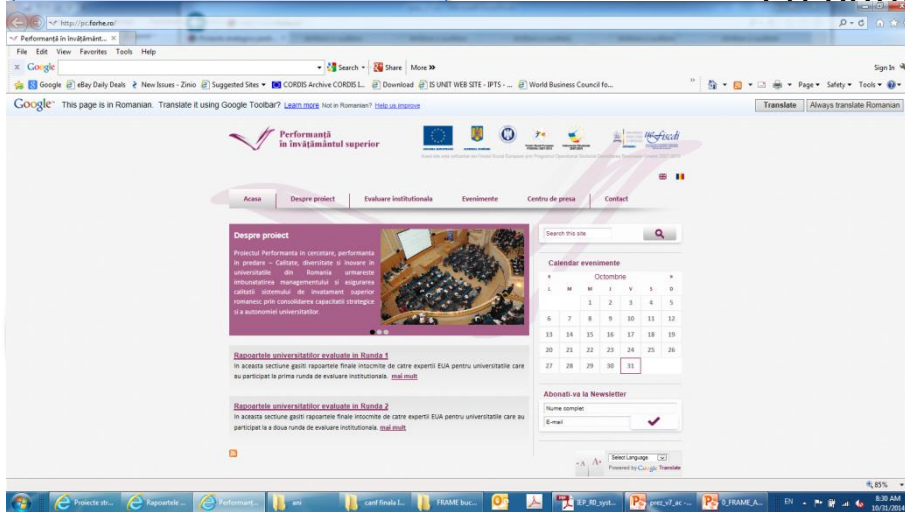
http://pc.forhe.ro/
Performanță în învățămînt... ×
File Edit View Favorites Tools Help
Google Search Share More »
Sign In
Google eBay Daily Deals New Issues - Zinio Suggested Sites CORDIS Archive CORDIS l... Download IS UNIT WEB SITE - IPTS - ... World Business Council fo...
Page Safety Tools
Google This page is in Romanian. Translate it using Google Toolbar? Learn more Not in Romanian? Help us improve
Translate Always translate Romanian

Performanță în învățământul superior

Acasa | Despre proiect | Evaluare institutionala | Evenimente | Centru de presa | Contact

Despre proiect

Proiectul Performanta in cercetare, performanta in predare – Calitate, diversitate si inovare in universitatile din Romania urmareste imbunatatirea managementului si asigurarea calitatii sistemului de invatamant superior romanesc prin consolidarea capacitatii strategice si a autonomiei universitatilor.

Search this site

Calendar evenimente

| « | | | Octombrie | | | » |
|---|---|---|---|---|---|---|
| L | M | M | J | V | S | D |
| | | 1 | 2 | 3 | 4 | 5 |
| 6 | 7 | 8 | 9 | 10 | 11 | 12 |
| 13 | 14 | 15 | 16 | 17 | 18 | 19 |
| 20 | 21 | 22 | 23 | 24 | 25 | 26 |
| 27 | 28 | 29 | 30 | 31 | | |

Rapoartele universitatilor evaluate in Runda 1
In aceasta sectiune gasiti rapoartele finale intocmite de catre expertii EUA pentru universitatile care au participat la prima runda de evaluare institutionala. mai mult

Rapoartele universitatilor evaluate in Runda 2
In aceasta sectiune gasiti rapoartele finale intocmite de catre expertii EUA pentru universitatile care au participat la a doua runda de evaluare institutionala. mai mult

Abonati-va la Newsletter
Nume complet
E-mail

Select Language
Powered by Google Translate

85%

Proiecte str... Rapoartele ... Performant... ani canf finala l... FRAME buc... IEP_RD_syst... prez_v7_ac - ... 0_FRAME_A...
EN 8:30 AM 10/31/2014